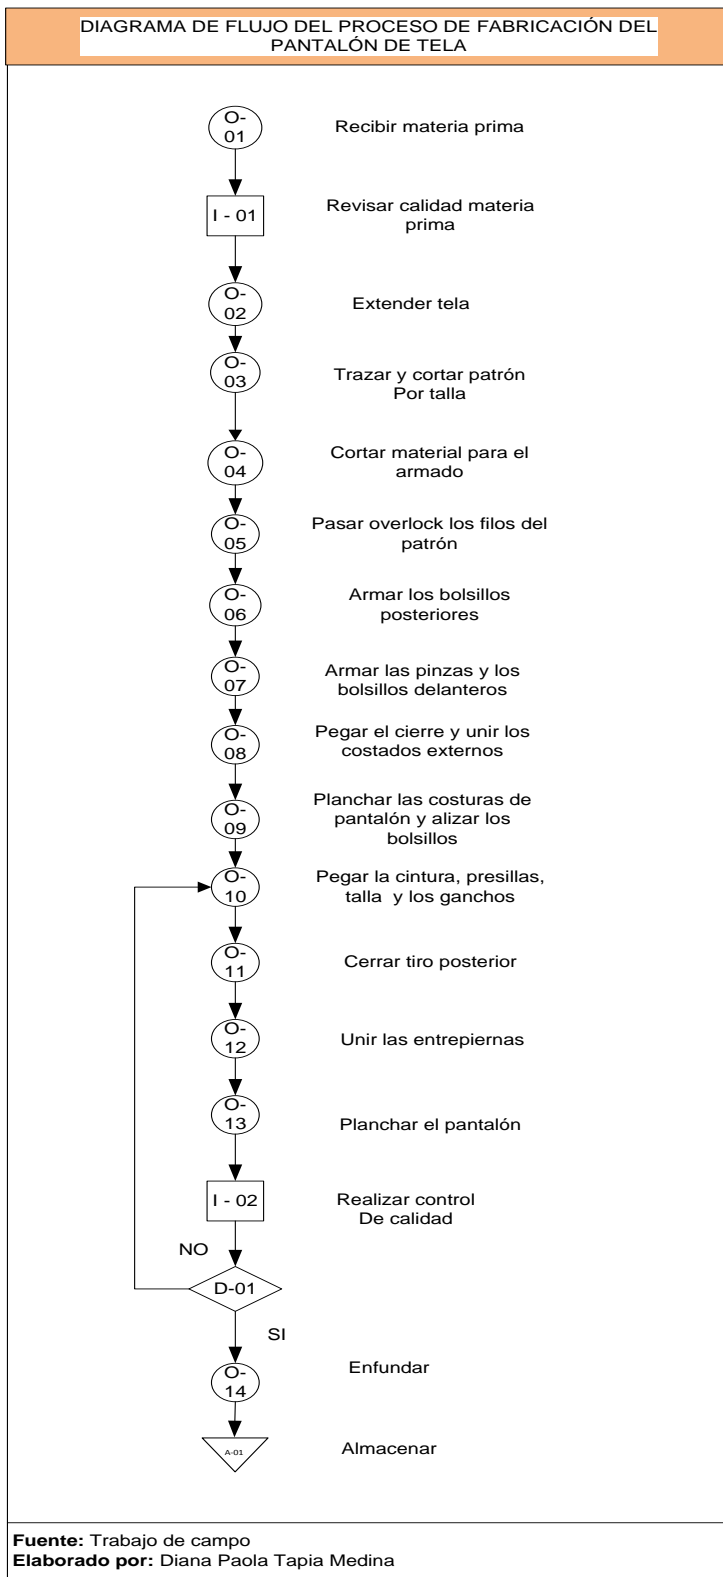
DIAGRAMA DE FLUJO DEL PROCESO DE FABRICACIÓN DEL PANTALÓN DE TELA

O-01 Recibir materia prima

I - 01 Revisar calidad materia prima

O-02 Extender tela

O-03 Trazar y cortar patrón Por talla

O-04 Cortar material para el armado

O-05 Pasar overlock los filos del patrón

O-06 Armar los bolsillos posteriores

O-07 Armar las pinzas y los bolsillos delanteros

O-08 Pegar el cierre y unir los costados externos

O-09 Planchar las costuras de pantalón y alizar los bolsillos

O-10 Pegar la cintura, presillas, talla y los ganchos

O-11 Cerrar tiro posterior

O-12 Unir las entrepiernas

O-13 Planchar el pantalón

I - 02 Realizar control De calidad

NO

D-01

SI

O-14 Enfundar

A-01 Almacenar

**Fuente:** Trabajo de campo
**Elaborado por:** Diana Paola Tapia Medina